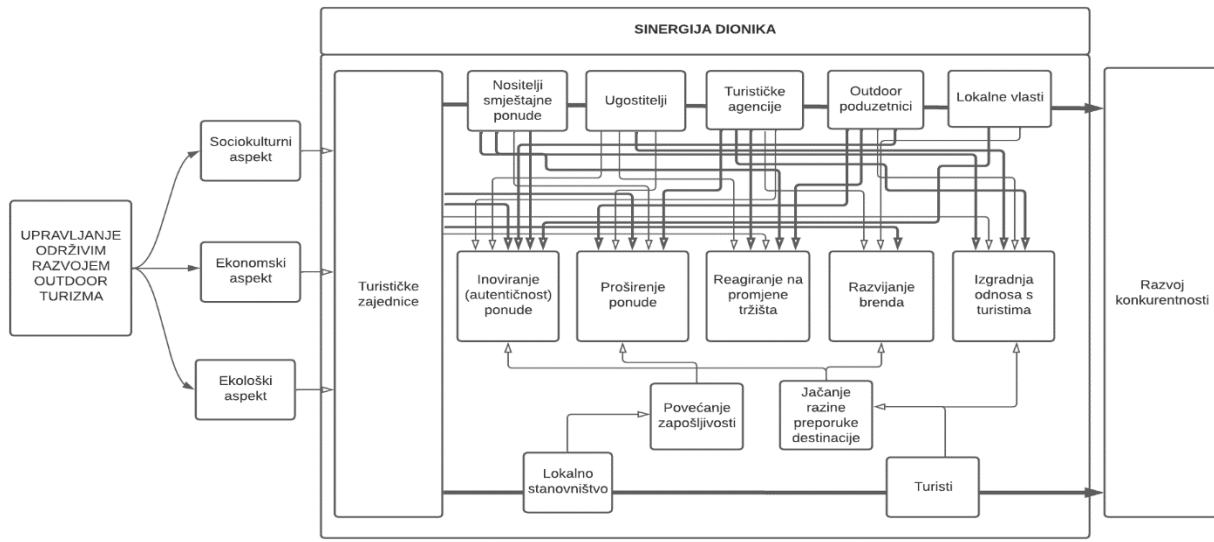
SINERGIJA DIONIKA

UPRAVLJANJE ODRŽIVIM RAZVOJEM OUTDOOR TURIZMA

Sociokulturni aspekt

Ekonomski aspekt

Ekološki aspekt

Turističke zajednice

Nositelji smještajne ponude

Ugostitelji

Turističke agencije

Outdoor poduzetnici

Lokalne vlasti

Inoviranje (autentičnost) ponude

Proširenje ponude

Reagiranje na promjene tržišta

Razvijanje brenda

Izgradnja odnosa s turistima

Povećanje zapošljivosti

Jačanje razine preporuke destinacije

Lokalno stanovništvo

Turisti

Razvoj konkurentnosti